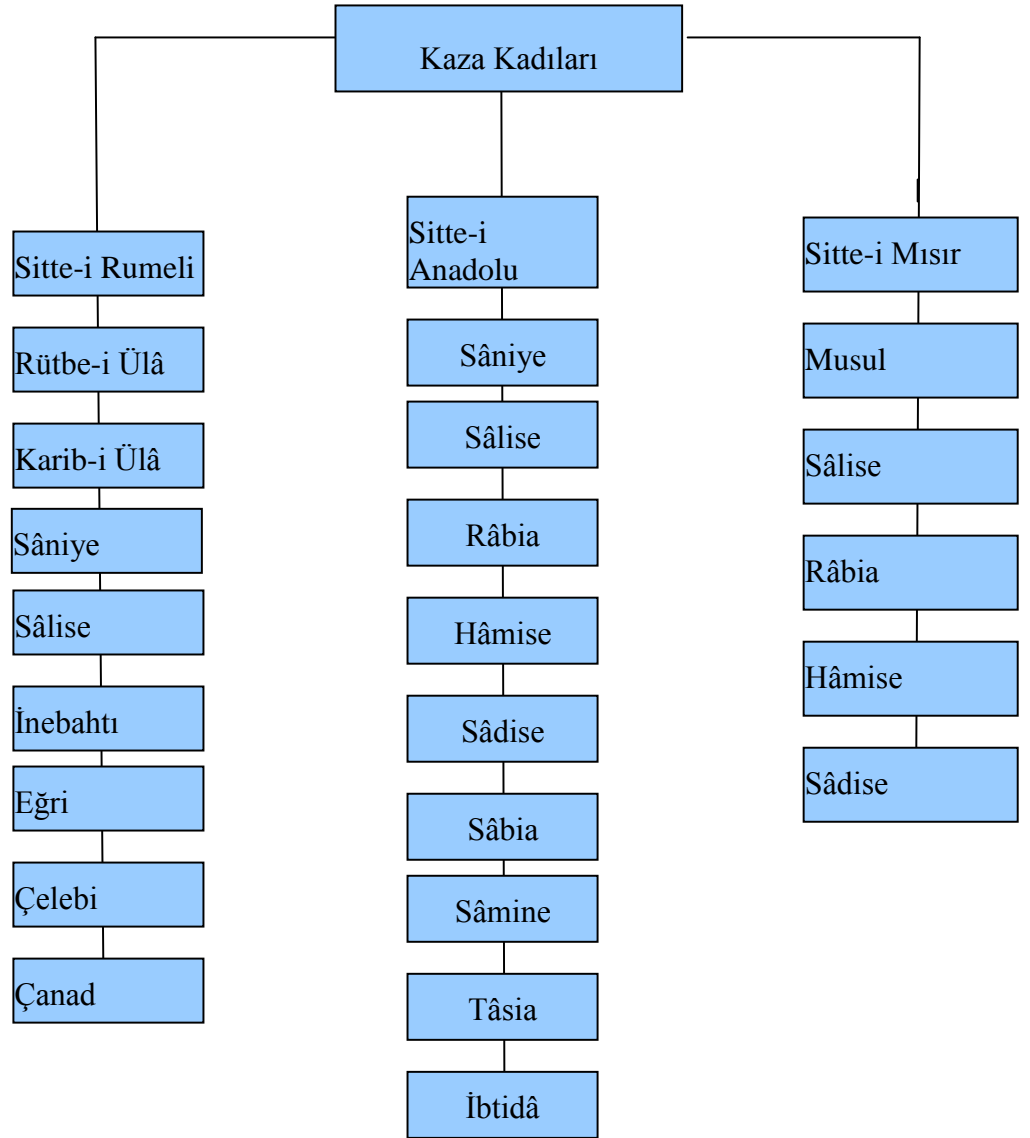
Kaza Kadıları

Sitte-i Rumeli
Rütbe-i Ülâ
Karib-i Ülâ
Sâniye
Sâlise
İnebahtı
Eğri
Çelebi
Çanad

Sitte-i Anadolu
Sâniye
Sâlise
Râbia
Hâmise
Sâdise
Sâbia
Sâmine
Tâsia
İbtidâ

Sitte-i Mısır
Musul
Sâlise
Râbia
Hâmise
Sâdise